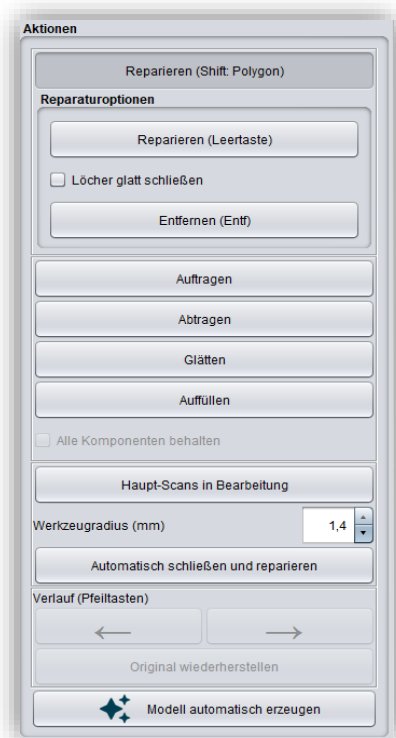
Aktionen

Reparieren (Shift: Polygon)

Reparaturoptionen

Reparieren (Leertaste)

Löcher glatt schließen

Entfernen (Entf)

Auftragen

Abtragen

Glätten

Auffüllen

Alle Komponenten behalten

Haupt-Scans in Bearbeitung

Werkzeugradius (mm) 1,4

Automatisch schließen und reparieren

Verlauf (Pfeiltasten)

⟵ ⟶

Original wiederherstellen

Modell automatisch erzeugen